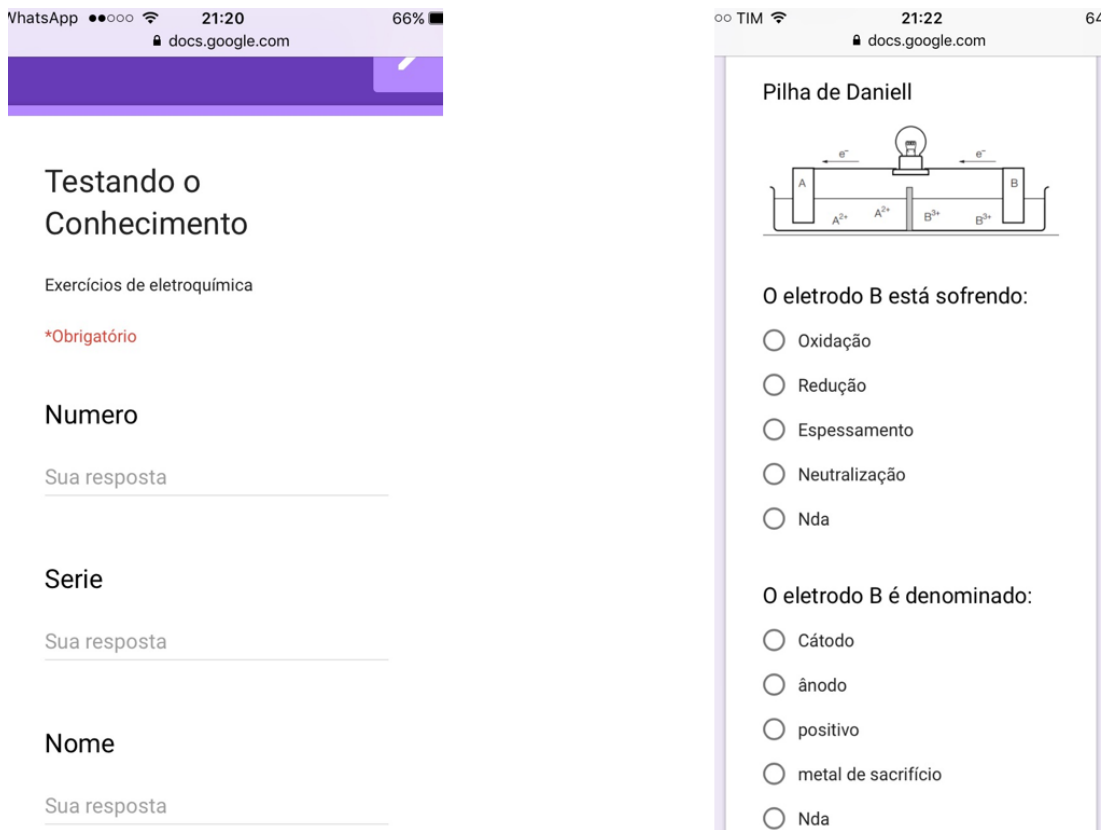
VhatsApp ●●○○○ 21:20 66%
docs.google.com

Testando o Conhecimento

Exercícios de eletroquímica

*Obrigatório

Numero

Sua resposta

Serie

Sua resposta

Nome

Sua resposta

○○ TIM 21:22 64
docs.google.com

Pilha de Daniell

$e^-$ $e^-$
A B
$A^{2+}$ $A^{2+}$ $B^{3+}$ $B^{3+}$

O eletrodo B está sofrendo:

Oxidação

Redução

Espessamento

Neutralização

Nda

O eletrodo B é denominado:

Cátodo

ânodo

positivo

metal de sacrifício

Nda